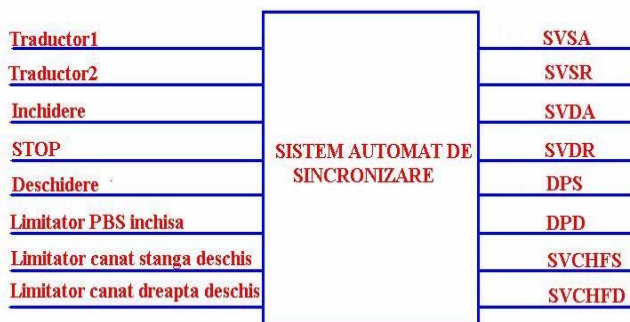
Traductor1
Traductor2
Inchidere
STOP
Deschidere
Limitator PBS inchisa
Limitator canat stanga deschis
Limitator canat dreapta deschis

SISTEM AUTOMAT DE SINCRONIZARE

SVSA
SVSR
SVDA
SVDR
DPS
DPD
SVCHFS
SVCHFD